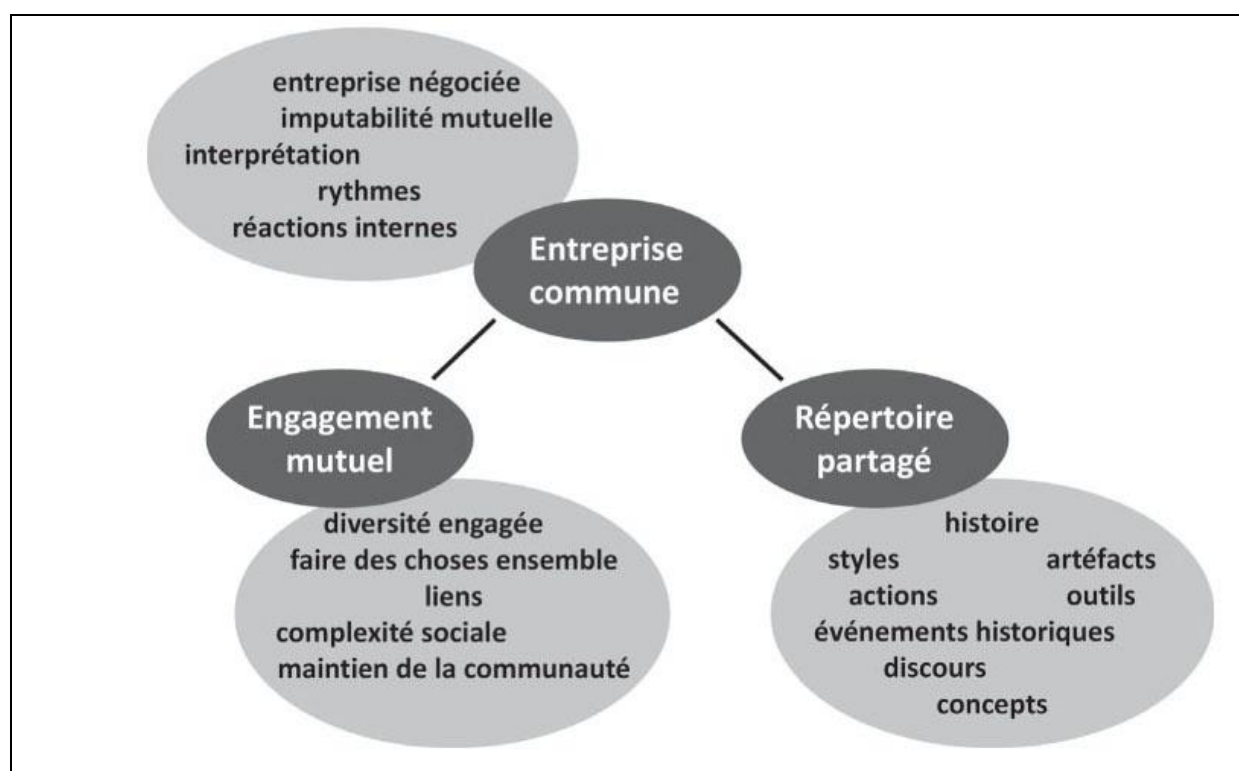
entreprise négociée
imputabilité mutuelle
interprétation
rythmes
réactions internes

Entreprise commune

Engagement mutuel

diversité engagée
faire des choses ensemble
liens
complexité sociale
maintien de la communauté

Répertoire partagé

histoire
styles
artéfacts
actions
outils
événements historiques
discours
concepts